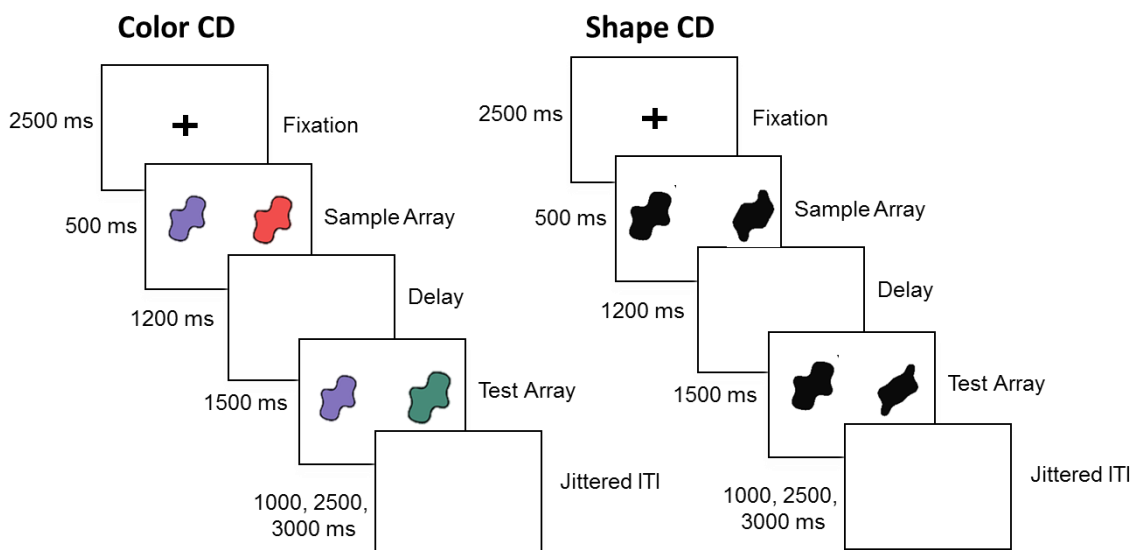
Color CD

2500 ms

+

Fixation

500 ms

Sample Array

1200 ms

Delay

1500 ms

Test Array

1000, 2500, 3000 ms

Jittered ITI

Shape CD

2500 ms

+

Fixation

500 ms

Sample Array

1200 ms

Delay

1500 ms

Test Array

1000, 2500, 3000 ms

Jittered ITI